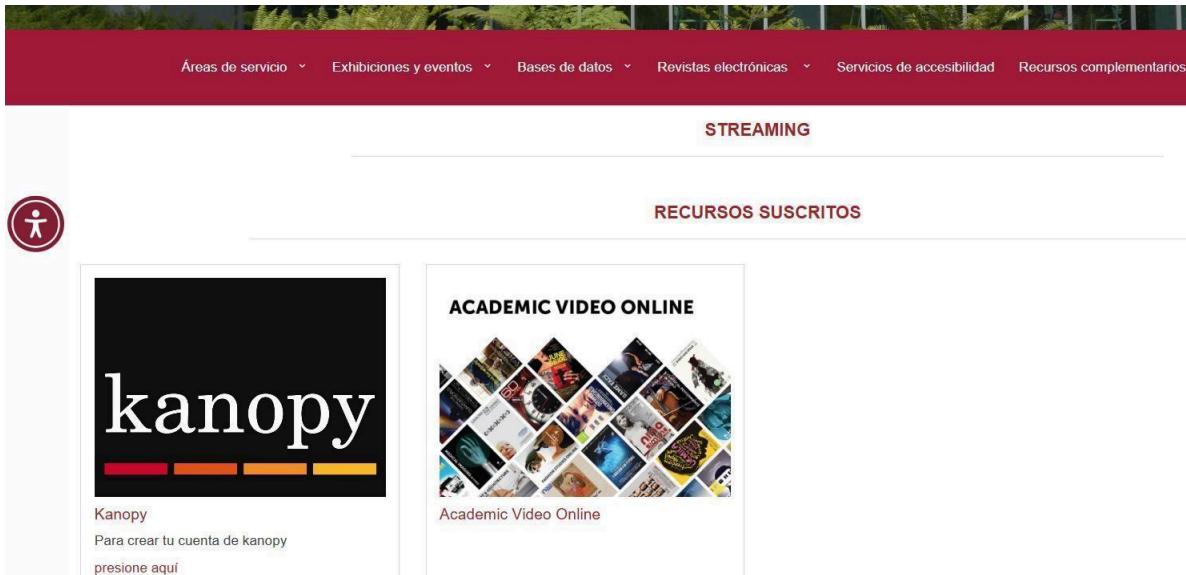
Áreas de servicio Exhibiciones y eventos Bases de datos Revistas electrónicas Servicios de accesibilidad Recursos complementarios

STREAMING

RECURSOS SUSCRITOS

kanopy

Kanopy
Para crear tu cuenta de kanopy
presione aquí

ACADEMIC VIDEO ONLINE

Academic Video Online